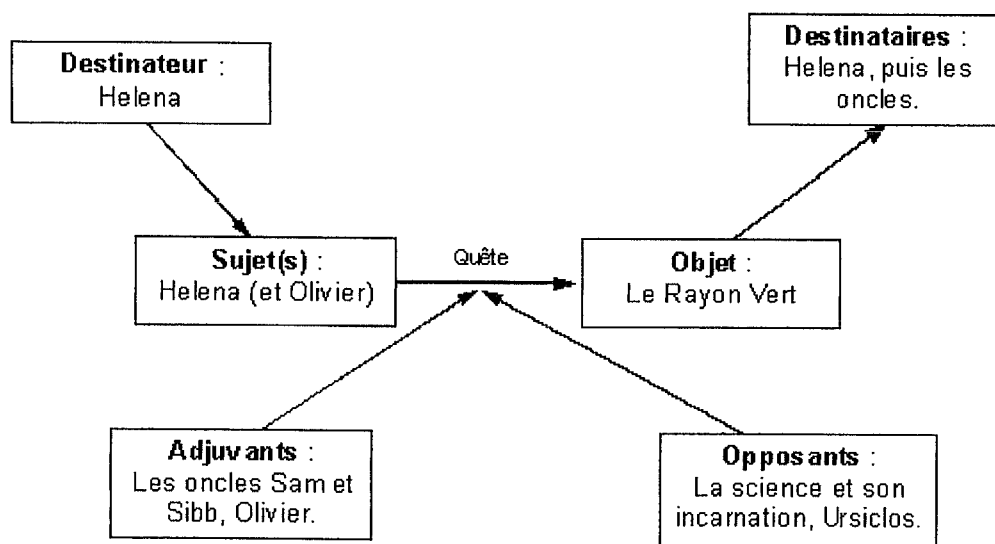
**Destinateur** :
Helena

**Destinataires** :
Helena, puis les oncles.

**Sujet(s)** :
Helena (et Olivier)

Quête

**Objet** :
Le Rayon Vert

**Adjuvants** :
Les oncles Sam et Sibb, Olivier.

**Opposants** :
La science et son incarnation, Ursiclos.